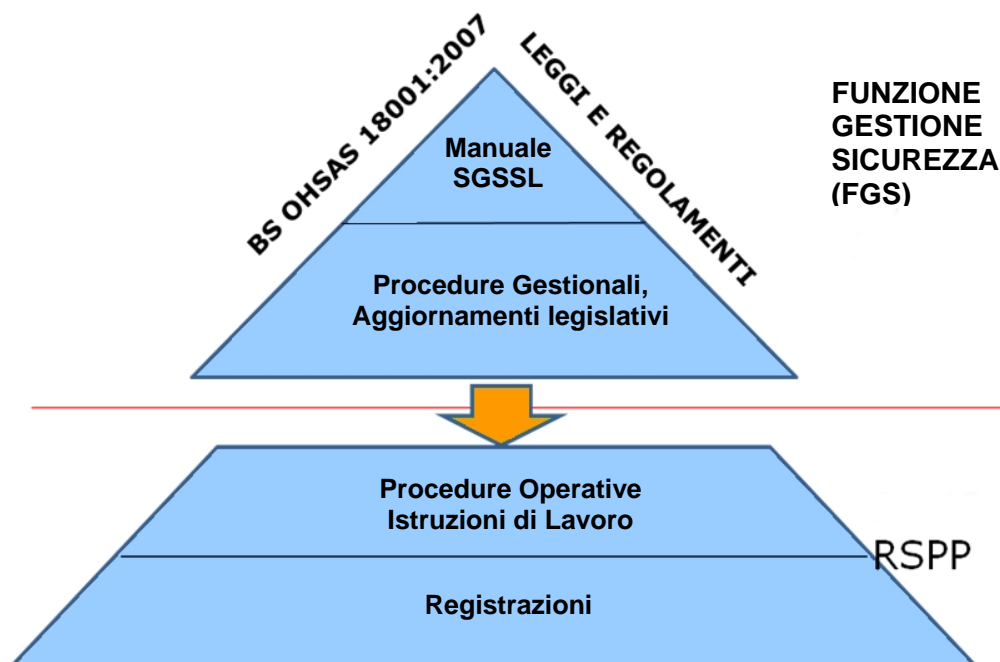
BS OHSAS 18001:2007

LEGGI E REGOLAMENTI

Manuale SGSSL

Procedure Gestionali, Aggiornamenti legislativi

FUNZIONE GESTIONE SICUREZZA (FGS)

Procedure Operative Istruzioni di Lavoro

RSPP

Registrazioni